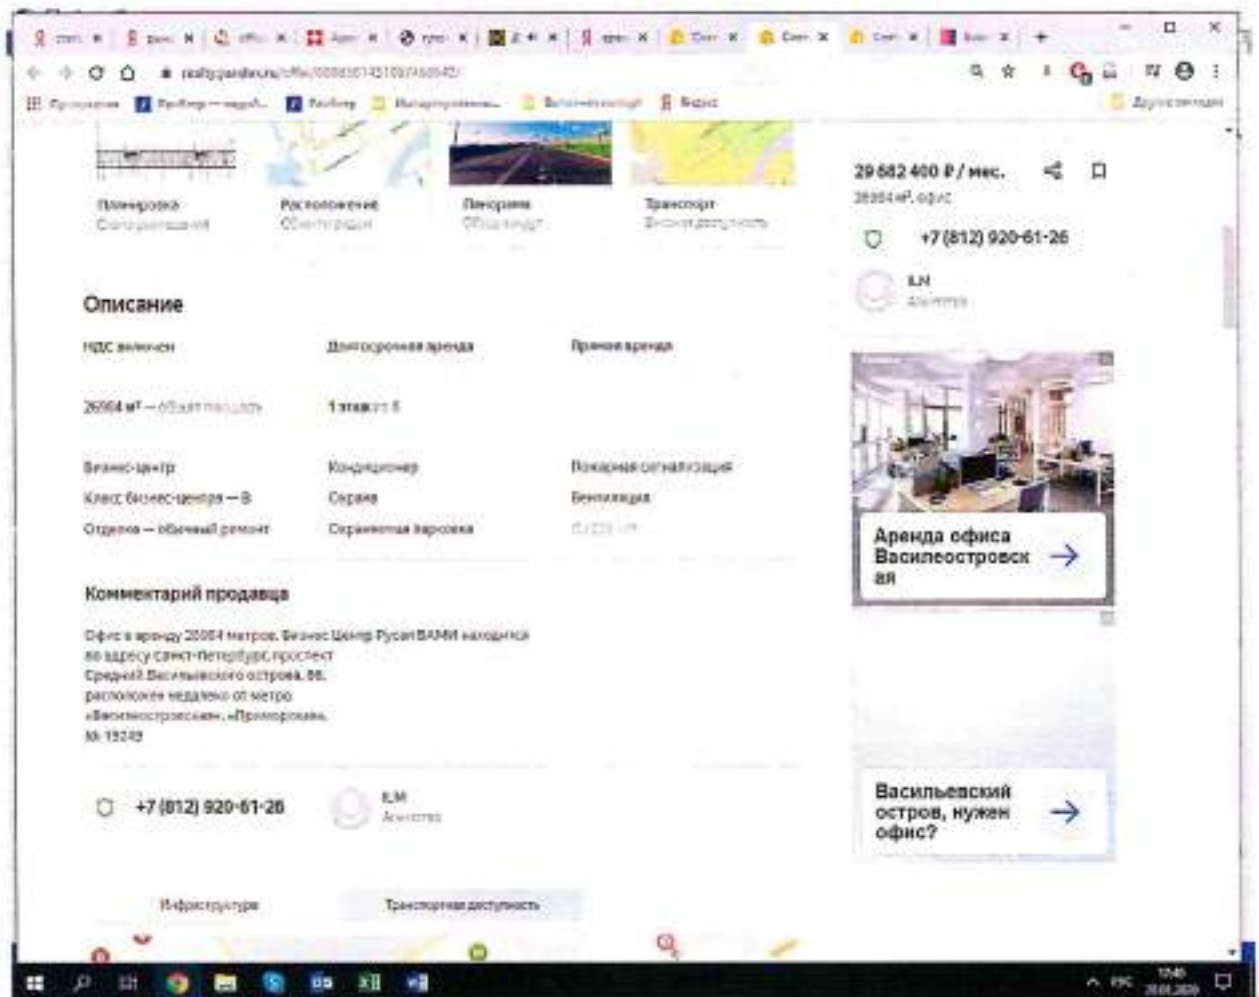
realty.yandex.ru/offer/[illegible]

Планировка
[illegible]

Расположение
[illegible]

Панорама
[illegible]

Транспорт
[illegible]

29 682 400 ₽ / мес.
26984 м², офис

+7 (812) 920-61-26

ILM
Агентство

Описание

НДС включен

Долгосрочная аренда

Прямая аренда

26984 м² — общая площадь

1 этаж из 5

Бизнес-центр

Класс бизнес-центра — B

Отделка — обычный ремонт

Кондиционер

Охрана

Охраняемая парковка

Пожарная сигнализация

Вентиляция

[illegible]

Аренда офиса Василеостровская

Комментарий продавца

Офис в аренду 26984 метров. Бизнес Центр Русал ВАМИ находится по адресу Санкт-Петербург, проспект Средний Васильевского острова, 86, расположен недалеко от метро «Василеостровская», «Приморская». № 15249

Васильевский остров, нужен офис?

+7 (812) 920-61-26

ILM
Агентство

Инфраструктура

Транспортная доступность